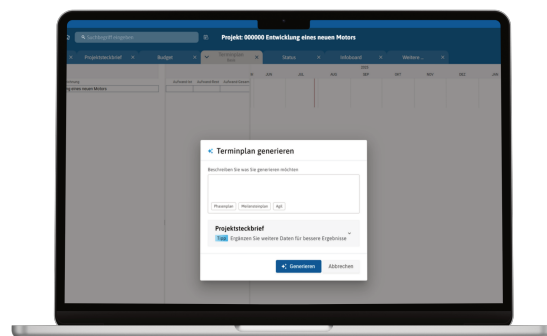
Suchbegriff eingeben

Projekt: 000000 Entwicklung eines neuen Motors

Projektsteckbrief
Budget
Terminplan
Status
Whiteboard
Weitere ...

2025
JUN
JUL
AUG
SEP
OKT
NOV
DEZ
JAN

g eines neuen Motors

Terminplan generieren

Beschreiben Sie was Sie generieren möchten

Phasenplan
Meilensteinplan
Agil

Projektsteckbrief
Tipp
Ergänzen Sie weitere Daten für bessere Ergebnisse

Generieren
Abbrechen